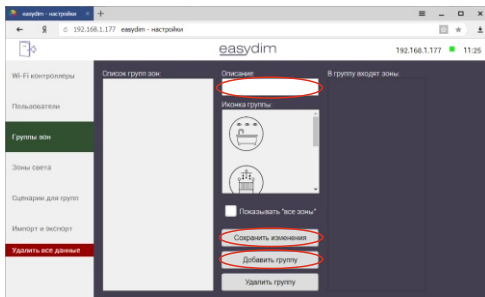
easydim - настройки × +

192.168.1.177 easydim - настройки

easydim

192.168.1.177 11:25

WI-FI контроллеры

Пользователи

Группы зон

Зоны света

Сценарии для групп

Импорт и экспорт

Удалить все данные

Список групп зон:

Описание:

Иконка группы:

Показывать "все зоны"

Сохранить изменения

Добавить группу

Удалить группу

В группу входят зоны: